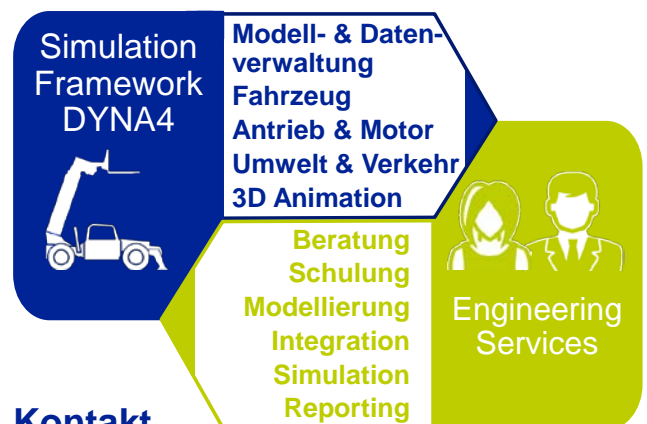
Simulation Framework DYNA4

Modell- & Datenverwaltung
Fahrzeug
Antrieb & Motor
Umwelt & Verkehr
3D Animation

Beratung
Schulung
Modellierung
Integration
Simulation
Reporting

Engineering Services

Kontakt